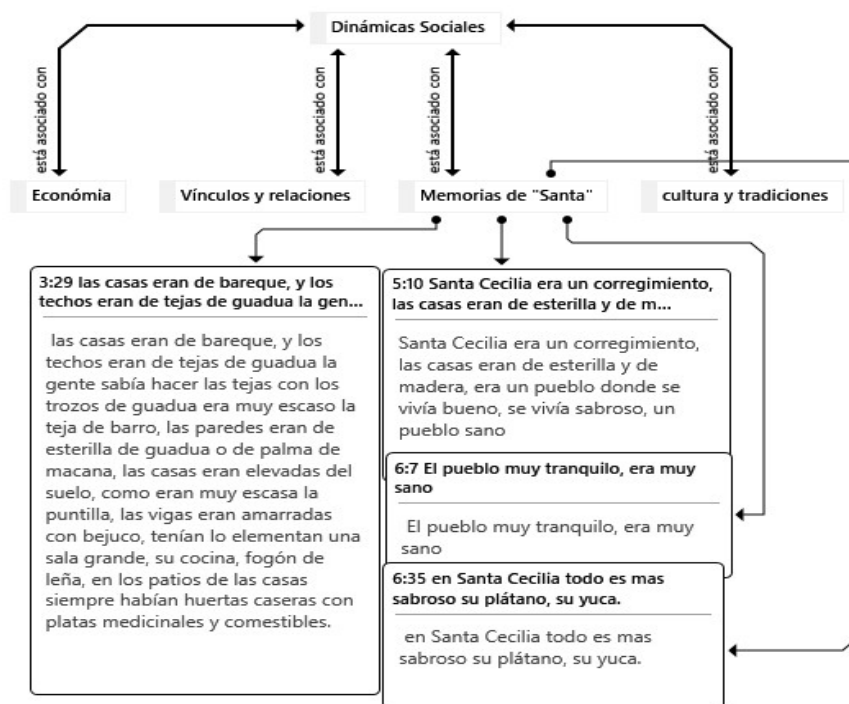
Dinámicas Sociales

está asociado con

está asociado con

está asociado con

está asociado con

Económia

Vínculos y relaciones

Memorias de "Santa"

cultura y tradiciones

3:29 las casas eran de bareque, y los techos eran de tejas de guadua la gen...

las casas eran de bareque, y los techos eran de tejas de guadua la gente sabía hacer las tejas con los trozos de guadua era muy escaso la teja de barro, las paredes eran de esterilla de guadua o de palma de macana, las casas eran elevadas del suelo, como eran muy escasa la puntilla, las vigas eran amarradas con bejuco, tenían lo elementan una sala grande, su cocina, fogón de leña, en los patios de las casas siempre habían huertas caseras con platas medicinales y comestibles.

5:10 Santa Cecilia era un corregimiento, las casas eran de esterilla y de m...

Santa Cecilia era un corregimiento, las casas eran de esterilla y de madera, era un pueblo donde se vivía bueno, se vivía sabroso, un pueblo sano

6:7 El pueblo muy tranquilo, era muy sano

El pueblo muy tranquilo, era muy sano

6:35 en Santa Cecilia todo es mas sabroso su plátano, su yuca.

en Santa Cecilia todo es mas sabroso su plátano, su yuca.